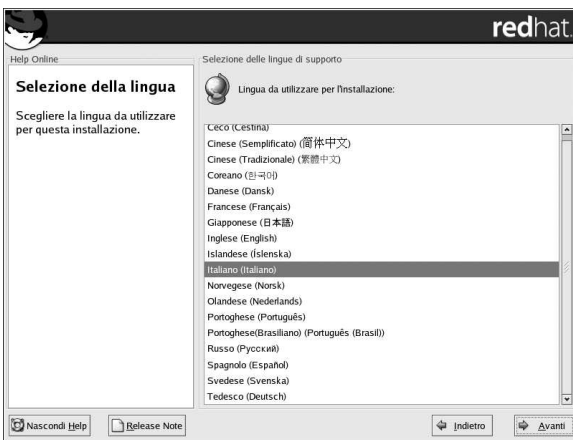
redhat.

Help Online

Selezione della lingua

Scegliere la lingua da utilizzare per questa installazione.

Selezione delle lingue di supporto

Lingua da utilizzare per l'installazione:

Ceco (Cestina)
Cinese (Semplificato) (简体中文)
Cinese (Tradizionale) (繁體中文)
Coreano (한국어)
Danese (Dansk)
Francese (Français)
Giapponese (日本語)
Inglese (English)
Islandese (Íslenska)
Italiano (Italiano)
Norvegese (Norsk)
Olandese (Nederlands)
Portoghese (Português)
Portoghese(Brasiliano) (Português (Brasil))
Russo (Русский)
Spagnolo (Español)
Svedese (Svenska)
Tedesco (Deutsch)

Nascondi Help
Release Note
Indietro
Avanti